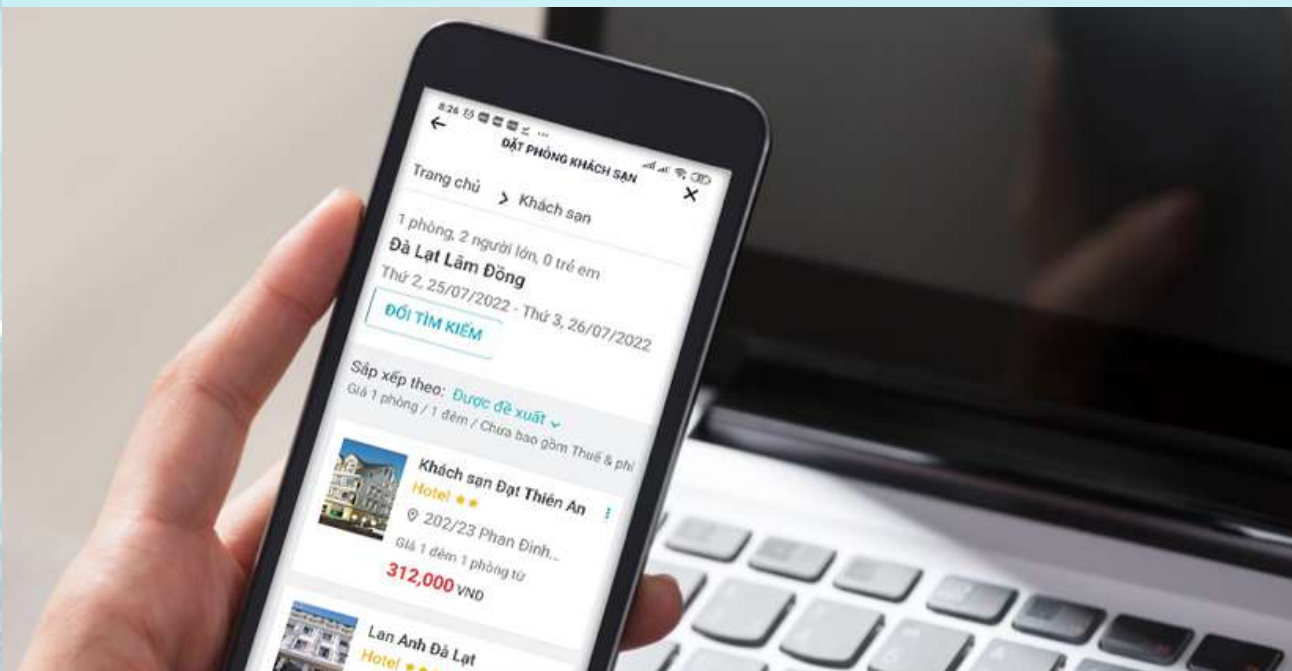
8:26

ĐẶT PHÒNG KHÁCH SẠN

Trang chủ > Khách sạn

1 phòng, 2 người lớn, 0 trẻ em
Đà Lạt Lâm Đồng
Thứ 2, 25/07/2022 - Thứ 3, 26/07/2022

ĐỔI TÌM KIẾM

Sắp xếp theo: Được đề xuất
Giá 1 phòng / 1 đêm / Chưa bao gồm Thuế & phí

Khách sạn Đạt Thiên An
Hotel
202/23 Phan Đình...
Giá 1 đêm 1 phòng từ
312,000 VND

Lan Anh Đà Lạt
Hotel